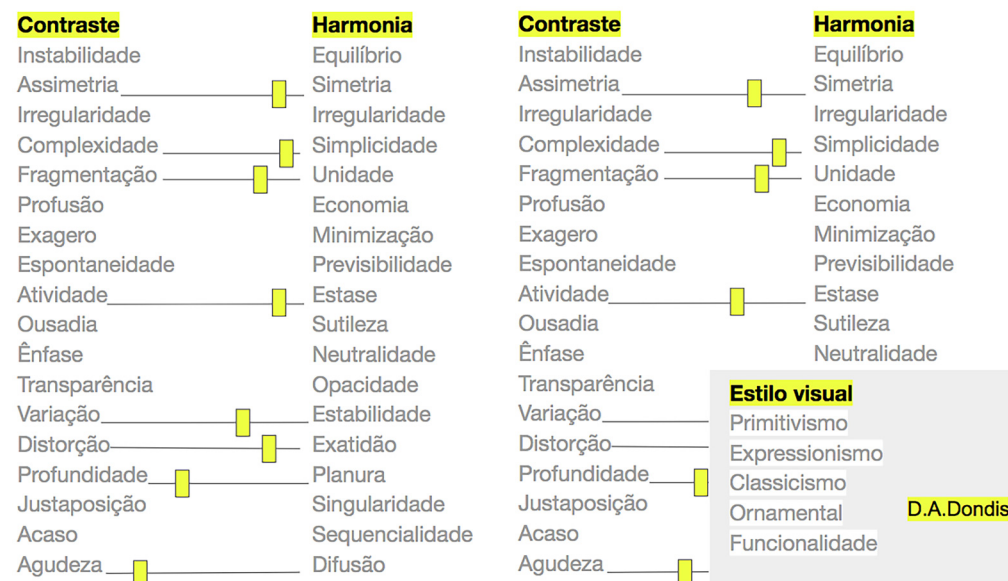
Contraste
Instabilidade
Assimetria
Irregularidade
Complexidade
Fragmentação
Profusão
Exagero
Espontaneidade
Atividade
Ousadia
Ênfase
Transparência
Variação
Distorção
Profundidade
Justaposição
Acaso
Agudeza

Harmonia
Equilíbrio
Simetria
Irregularidade
Simplicidade
Unidade
Economia
Minimização
Previsibilidade
Estase
Sutileza
Neutralidade
Opacidade
Estabilidade
Exatidão
Planura
Singularidade
Sequencialidade
Difusão

Contraste
Instabilidade
Assimetria
Irregularidade
Complexidade
Fragmentação
Profusão
Exagero
Espontaneidade
Atividade
Ousadia
Ênfase
Transparência
Variação
Distorção
Profundidade
Justaposição
Acaso
Agudeza

Harmonia
Equilíbrio
Simetria
Irregularidade
Simplicidade
Unidade
Economia
Minimização
Previsibilidade
Estase
Sutileza
Neutralidade

Estilo visual
Primitivismo
Expressionismo
Classicismo
Ornamental
Funcionalidade

D.A.Dondis